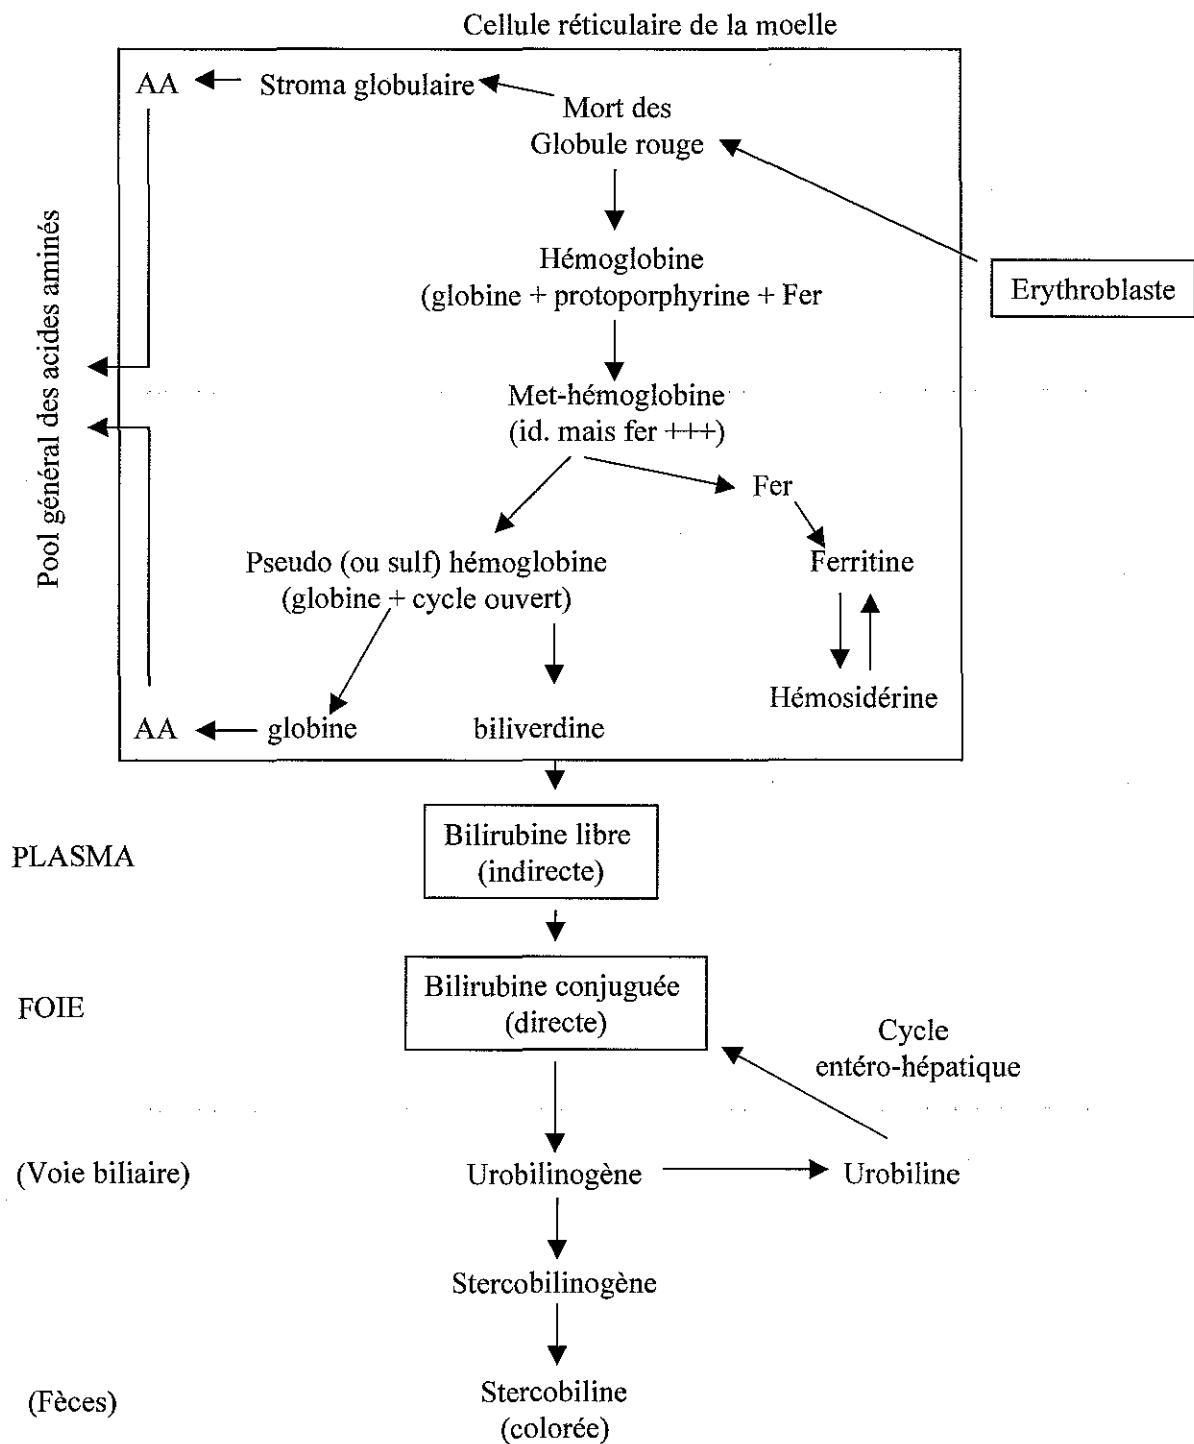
Cellule réticulaire de la moelle

AA

Stroma globulaire

Mort des Globule rouge

Erythroblaste

Hémoglobine (globine + protoporphyrine + Fer

Met-hémoglobine (id. mais fer +++)

Fer

Ferritine

Pseudo (ou sulf) hémoglobine (globine + cycle ouvert)

Hémosidérine

AA

globine

biliverdine

Pool général des acides aminés

PLASMA

Bilirubine libre (indirecte)

FOIE

Bilirubine conjuguée (directe)

Cycle entéro-hépatique

(Voie biliaire)

Urobilinogène

Urobiline

Stercobilinogène

(Fèces)

Stercobiline (colorée)